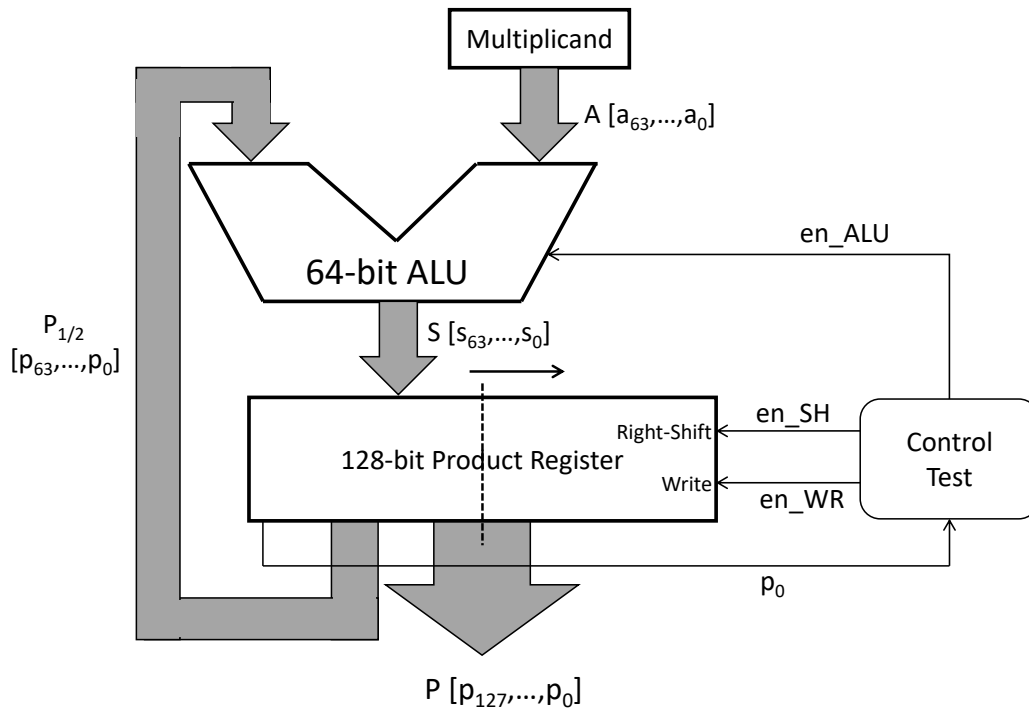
Multiplicand

A [$a_{63}$,…,$a_0$]

64-bit ALU

en_ALU

$P_{1/2}$
[$p_{63}$,…,$p_0$]

S [$s_{63}$,…,$s_0$]

128-bit Product Register

Right-Shift

Write

en_SH

en_WR

Control
Test

$p_0$

P [$p_{127}$,…,$p_0$]